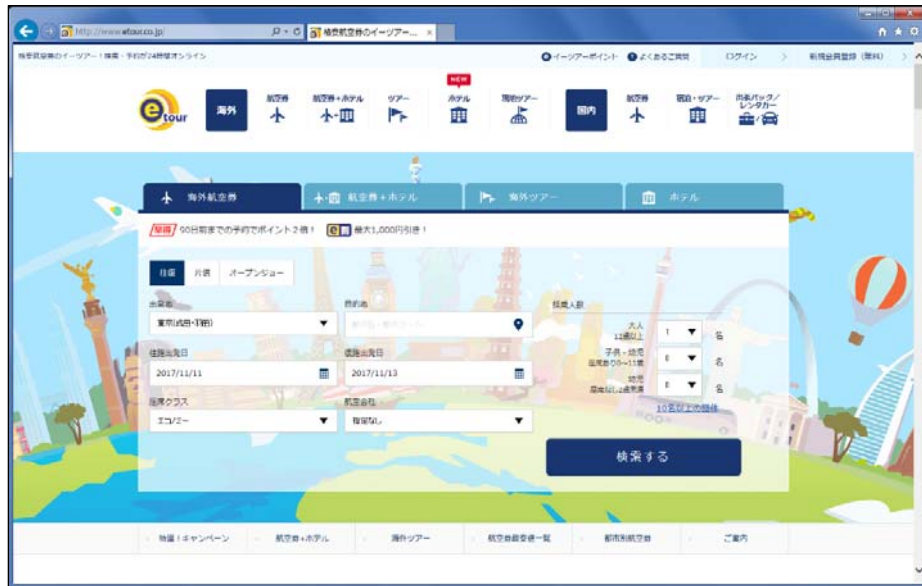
http://www.etour.co.jp/
格安航空券のイーツアー... ×

格安航空券のイーツアー | 検索・予約が24時間オンライン

イーツアーポイント よくあるご質問 ログイン 新規会員登録（無料）

etour

海外 航空券 航空券+ホテル ツアー NEW ホテル 現地ツアー 国内 航空券 宿泊・ツアー 往復パック/レンタカー

海外航空券 航空券+ホテル 海外ツアー ホテル

早得 90日前までの予約でポイント2倍！ 最大1,000円引き！

往復 片道 オープンジョー

出発地
東京(成田・羽田)

目的地
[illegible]

搭乗人数
大人 12歳以上 1 名
子供・幼児 座席あり2〜11歳 0 名
幼児 座席なし2歳未満 0 名
10名以上の団体

往路出発日
2017/11/11

復路出発日
2017/11/13

座席クラス
エコノミー

航空会社
指定なし

検索する

特集・キャンペーン 航空券+ホテル 海外ツアー 航空会社最安値一覧 都市別航空券 ご案内